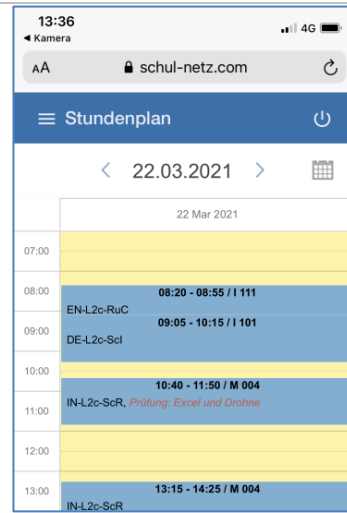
13:36
◂ Kamera
4G
AA schul-netz.com

Stundenplan

22.03.2021

22 Mar 2021

07:00
08:00
09:00
10:00
11:00
12:00
13:00

08:20 - 08:55 / I 111
EN-L2c-RuC

09:05 - 10:15 / I 101
DE-L2c-ScI

10:40 - 11:50 / M 004
IN-L2c-ScR, Prüfung: Excel und Drohne

13:15 - 14:25 / M 004
IN-L2c-ScR